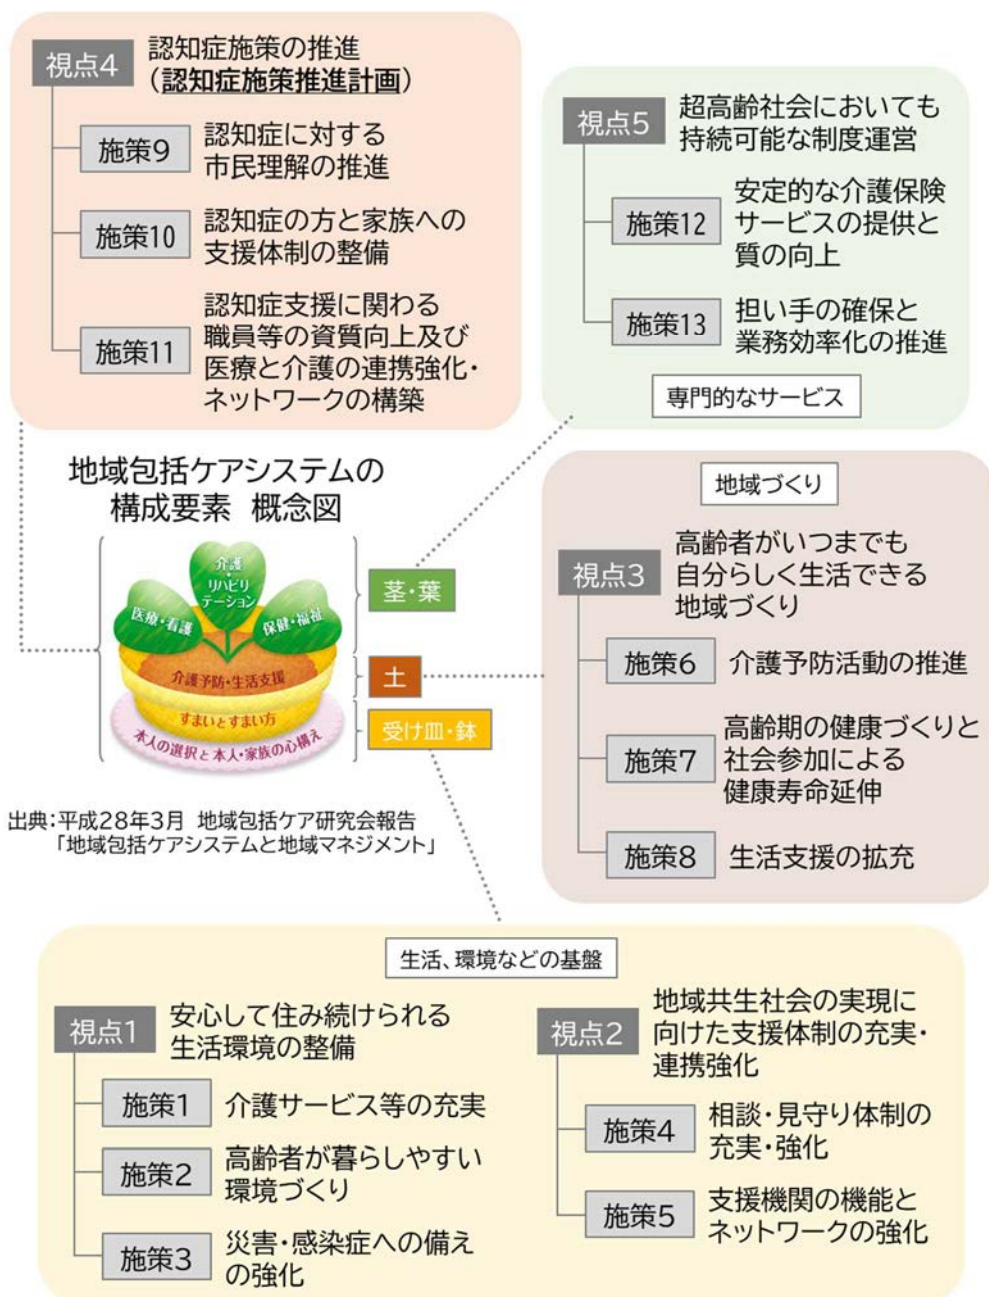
視点4 認知症施策の推進（認知症施策推進計画）

施策9 認知症に対する市民理解の推進

施策10 認知症の方と家族への支援体制の整備

施策11 認知症支援に関わる職員等の資質向上及び医療と介護の連携強化・ネットワークの構築

視点5 超高齢社会においても持続可能な制度運営

施策12 安定的な介護保険サービスの提供と質の向上

施策13 担い手の確保と業務効率化の推進

専門的なサービス

地域包括ケアシステムの構成要素 概念図

介護・リハビリテーション

医療・看護

保健・福祉

介護予防・生活支援

すまいとすまい方

本人の選択と本人・家族の心構え

茎・葉

土

受け皿・鉢

出典：平成28年3月 地域包括ケア研究会報告「地域包括ケアシステムと地域マネジメント」

地域づくり

視点3 高齢者がいつまでも自分らしく生活できる地域づくり

施策6 介護予防活動の推進

施策7 高齢期の健康づくりと社会参加による健康寿命延伸

施策8 生活支援の拡充

生活、環境などの基盤

視点1 安心して住み続けられる生活環境の整備

施策1 介護サービス等の充実

施策2 高齢者が暮らしやすい環境づくり

施策3 災害・感染症への備えの強化

視点2 地域共生社会の実現に向けた支援体制の充実・連携強化

施策4 相談・見守り体制の充実・強化

施策5 支援機関の機能とネットワークの強化